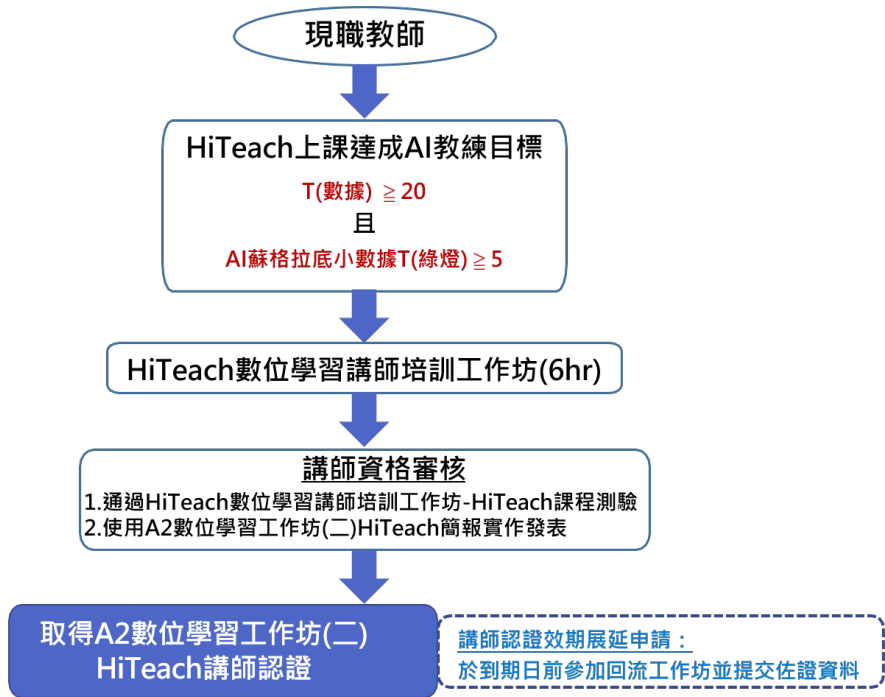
現職教師

HiTeach上課達成AI教練目標

T(數據) $\geqq 20$

且

AI蘇格拉底小數據T(綠燈) $\geqq 5$

HiTeach數位學習講師培訓工作坊(6hr)

講師資格審核

1.通過HiTeach數位學習講師培訓工作坊-HiTeach課程測驗

2.使用A2數位學習工作坊(二)HiTeach簡報實作發表

取得A2數位學習工作坊(二)
HiTeach講師認證

講師認證效期展延申請：
於到期日前參加回流工作坊並提交佐證資料